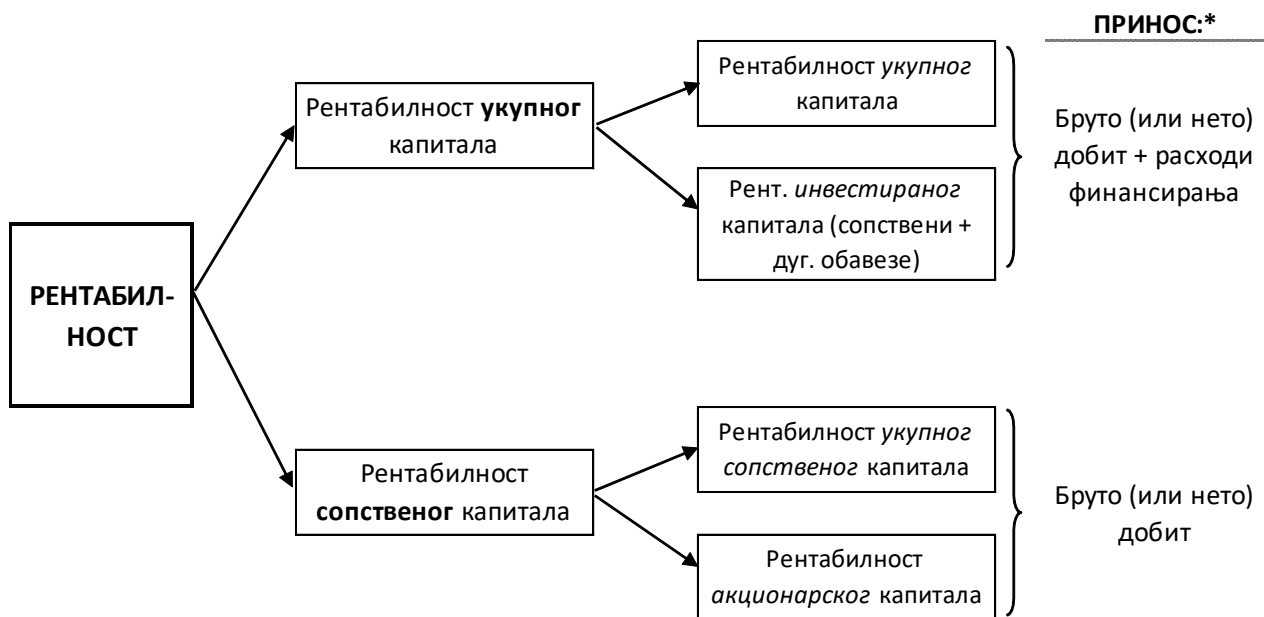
ПРИНОС:*

РЕНТАБИЛНОСТ

Рентабилност **укупног** капитала

Рентабилност *укупног* капитала

Рент. *инвестираног* капитала (сопствени + дуг. обавезе)

Бруто (или нето) добит + расходи финансирања

Рентабилност **сопственог** капитала

Рентабилност *укупног сопственог* капитала

Рентабилност *акционарског* капитала

Бруто (или нето) добит